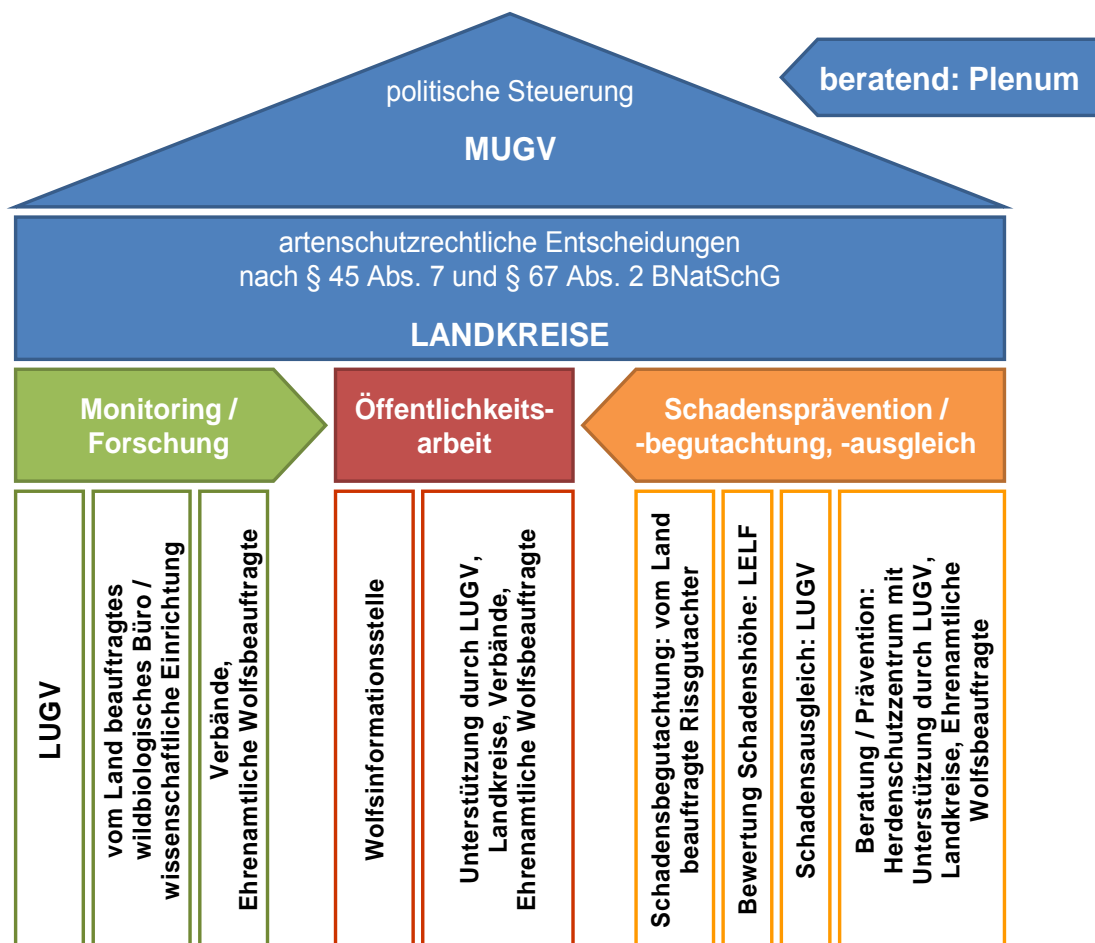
politische Steuerung

MUGV

beratend: Plenum

artenschutzrechtliche Entscheidungen nach § 45 Abs. 7 und § 67 Abs. 2 BNatSchG

LANDKREISE

Monitoring / Forschung

Öffentlichkeitsarbeit

Schadensprävention / -begutachtung, -ausgleich

LUGV

vom Land beauftragtes wildbiologisches Büro / wissenschaftliche Einrichtung

Verbände, Ehrenamtliche Wolfsbeauftragte

Wolfsinformationsstelle

Unterstützung durch LUGV, Landkreise, Verbände, Ehrenamtliche Wolfsbeauftragte

Schadensbegutachtung: vom Land beauftragte Rissgutachter

Bewertung Schadenshöhe: LELF

Schadensausgleich: LUGV

Beratung / Prävention: Herdenschutzzentrum mit Unterstützung durch LUGV, Landkreise, Ehrenamtliche Wolfsbeauftragte